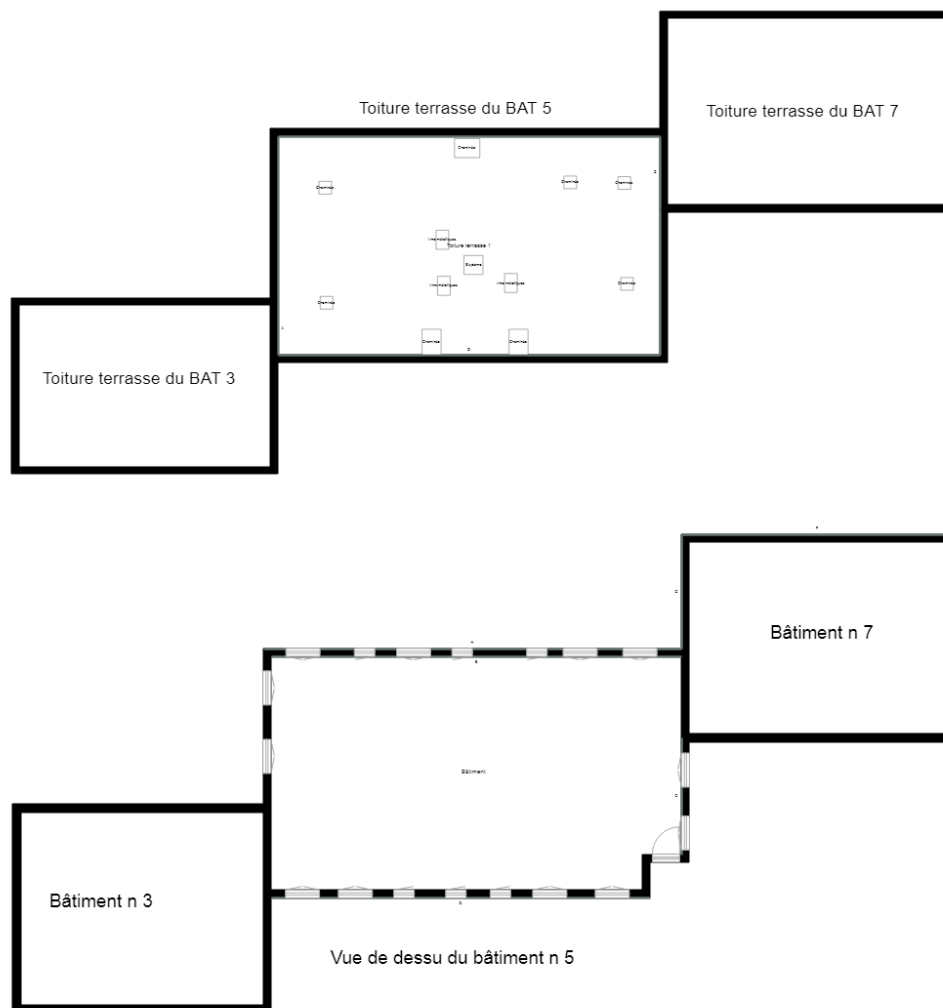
Toiture terrasse du BAT 5

Toiture terrasse du BAT 7

Cheminée

Cheminée

Cheminée

Cheminée

Ins.métalliques

Toiture terrasse 1

Exutoire

Ins.métalliques

Ins.métalliques

Cheminée

Cheminée

Cheminée

Cheminée

Toiture terrasse du BAT 3

Bâtiment n 7

Bâtiment

Bâtiment n 3

Vue de dessu du bâtiment n 5